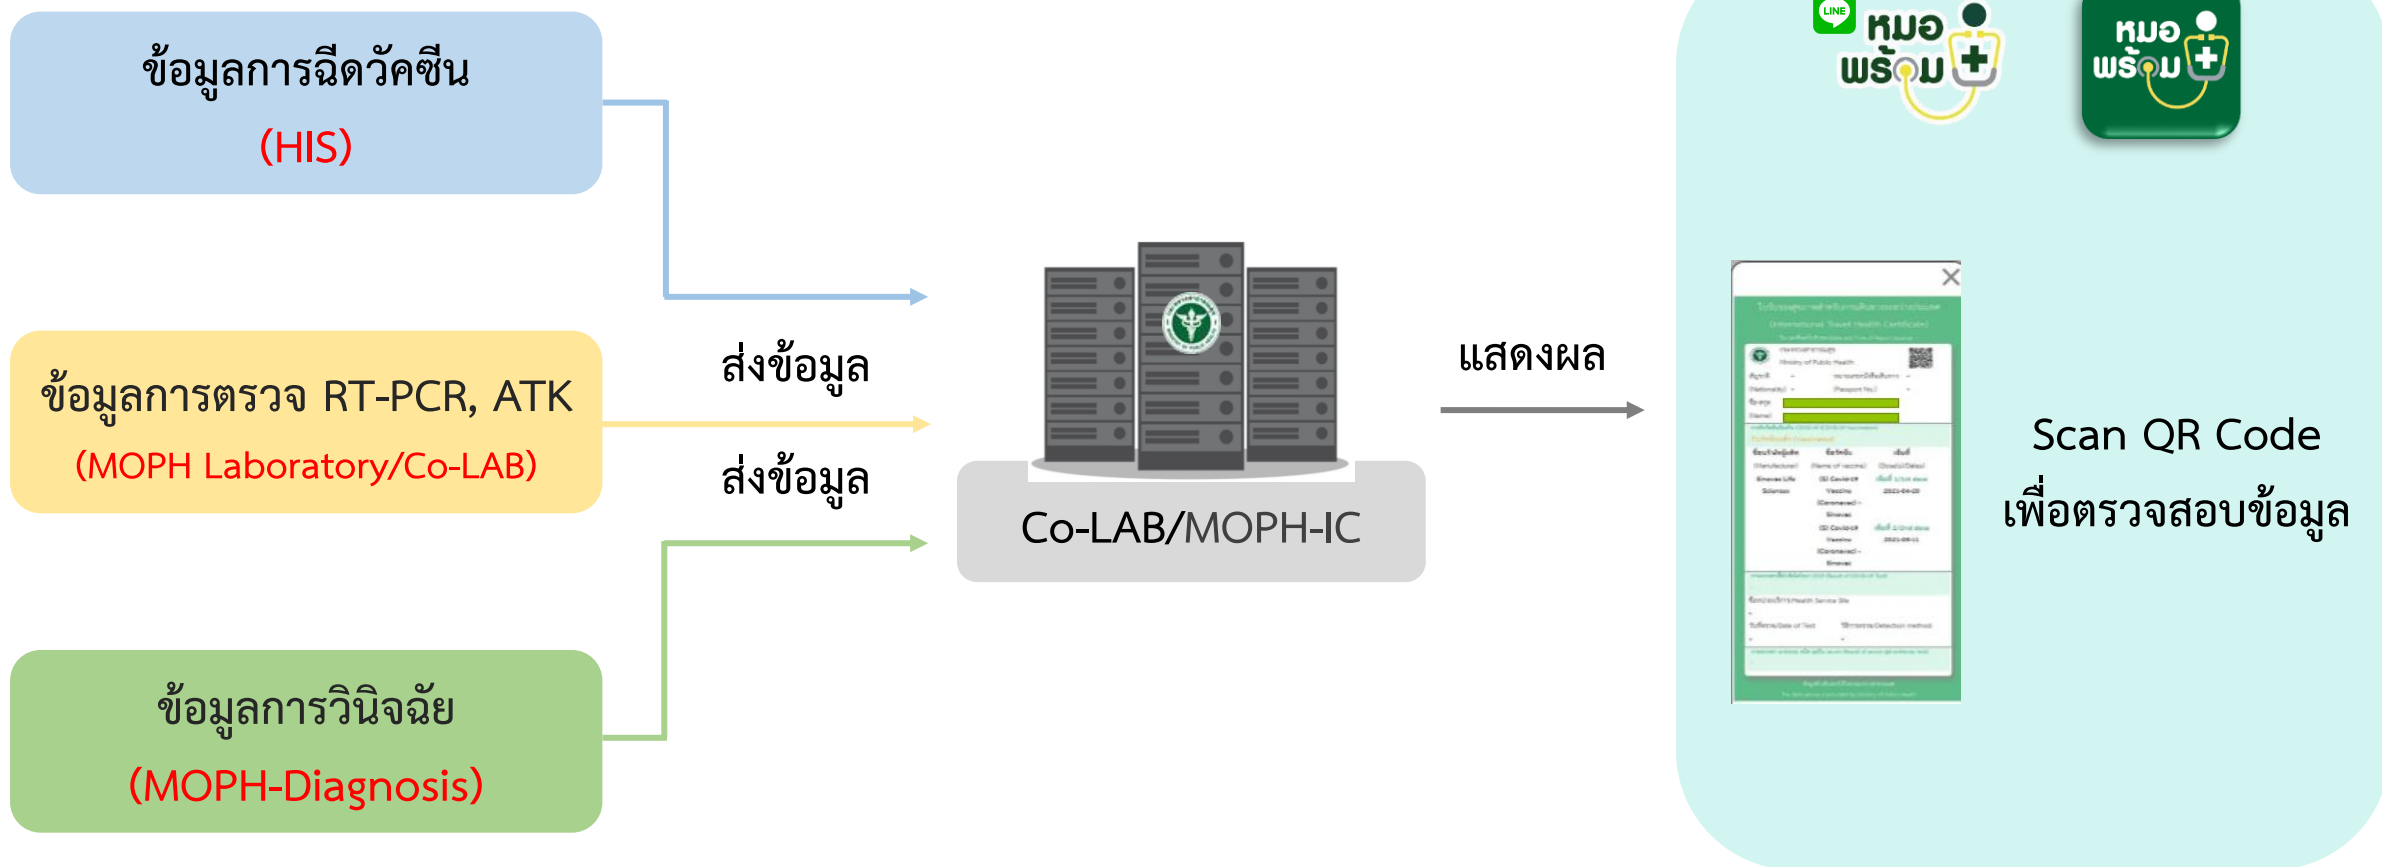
ข้อมูลการฉีดวัคซีน
(HIS)

ข้อมูลการตรวจ RT-PCR, ATK
(MOPH Laboratory/Co-LAB)

ข้อมูลการวินิจฉัย
(MOPH-Diagnosis)

ส่งข้อมูล

ส่งข้อมูล

Co-LAB/MOPH-IC

แสดงผล

LINE หมอพร้อม

หมอพร้อม

Scan QR Code
เพื่อตรวจสอบข้อมูล